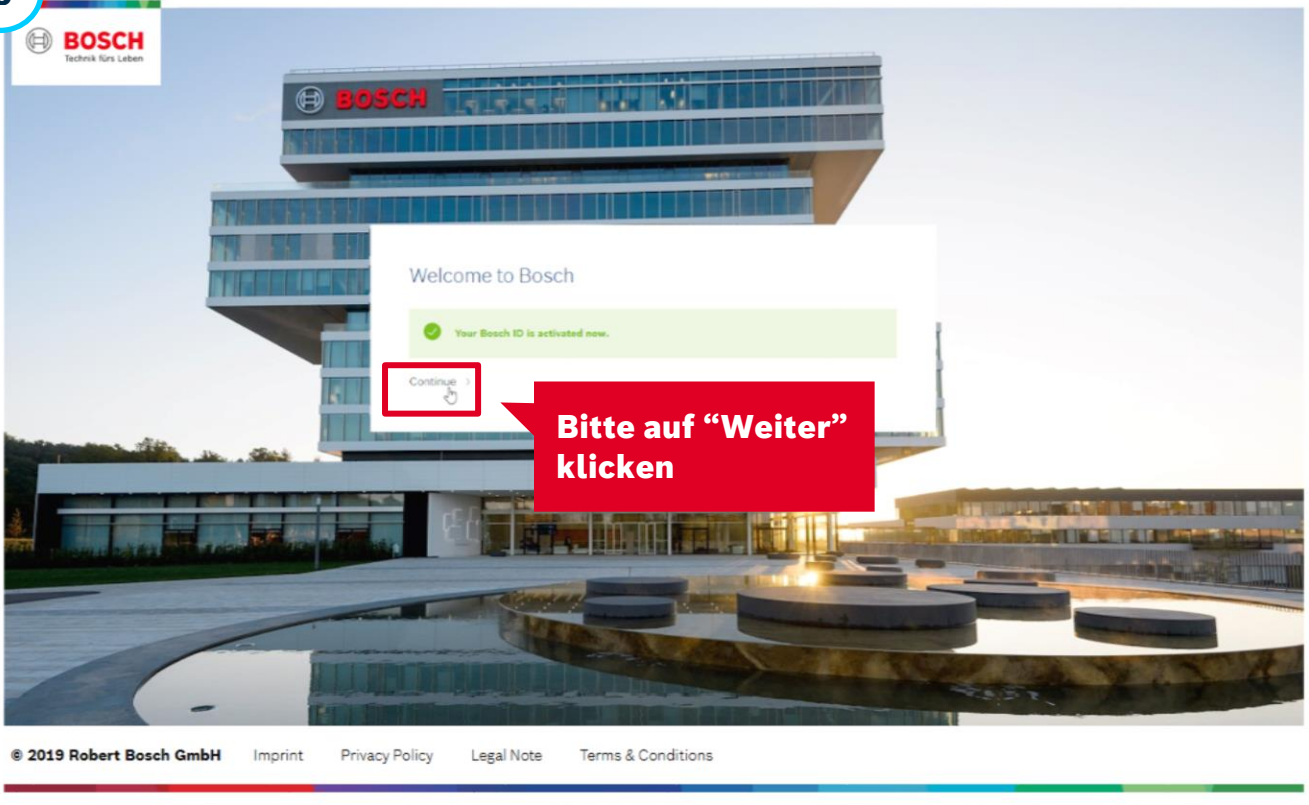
BOSCH
Technik fürs Leben

BOSCH

Welcome to Bosch

Your Bosch ID is activated now.

Continue >

Bitte auf "Weiter" klicken

© 2019 Robert Bosch GmbH Imprint Privacy Policy Legal Note Terms & Conditions